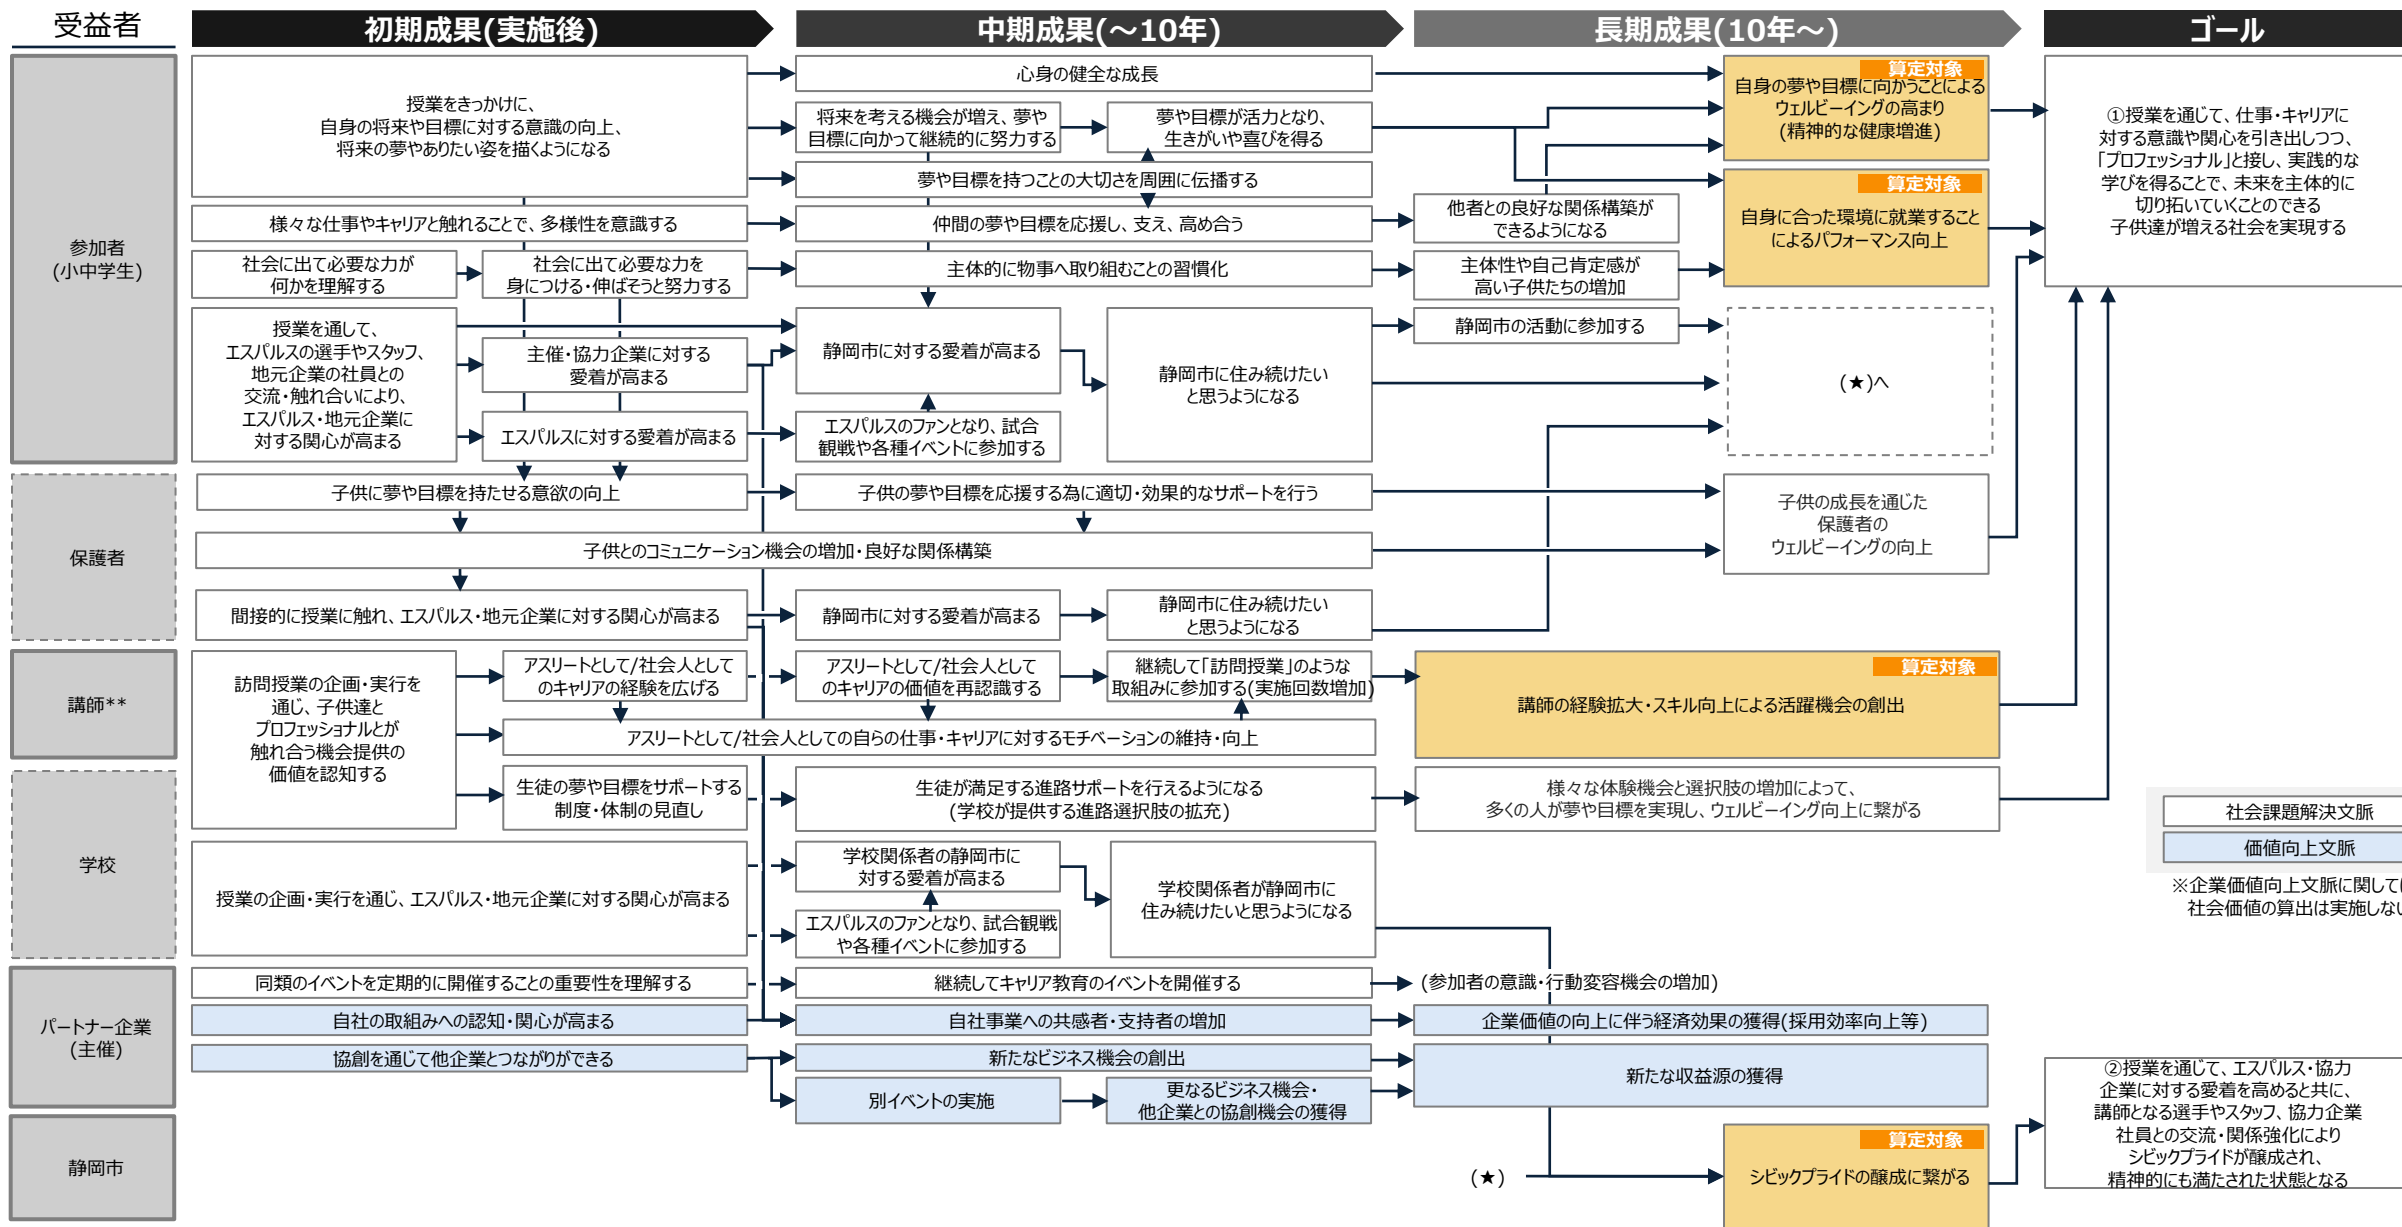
受益者

初期成果(実施後)

中期成果(～10年)

長期成果(10年～)

ゴール

参加者
(小中学生)

授業をきっかけに、
自身の将来や目標に対する意識の向上、
将来の夢やありたい姿を描くようになる

心身の健全な成長

将来を考える機会が増え、夢や目標に向かって継続的に努力する

夢や目標が活力となり、生きがいや喜びを得る

夢や目標を持つことの大切さを周囲に伝播する

算定対象
自身の夢や目標に向かうことによるウェルビーイングの高まり
(精神的な健康増進)

①授業を通じて、仕事・キャリアに対する意識や関心を引き出しつつ、「プロフェッショナル」と接し、実践的な学びを得ることで、未来を主体的に切り拓いていくことのできる子供達が増える社会を実現する

様々な仕事やキャリアと触れることで、多様性を意識する

仲間の夢や目標を応援し、支え、高め合う

他者との良好な関係構築ができるようになる

算定対象
自身に合った環境に就業することによるパフォーマンス向上

社会に出て必要な力が何かを理解する

社会に出て必要な力を身につける・伸ばそうと努力する

主体的に物事へ取り組むことの習慣化

主体性や自己肯定感が高い子供たちの増加

授業を通して、
エスパルスの選手やスタッフ、
地元企業の社員との
交流・触れ合いにより、
エスパルス・地元企業に
対する関心が高まる

主催・協力企業に対する愛着が高まる

エスパルスに対する愛着が高まる

静岡市に対する愛着が高まる

エスパルスのファンとなり、試合観戦や各種イベントに参加する

静岡市に住み続けたいと思うようになる

静岡市の活動に参加する

(★)へ

保護者

子供に夢や目標を持たせる意欲の向上

子供の夢や目標を応援する為に適切・効果的なサポートを行う

子供の成長を通じた
保護者の
ウェルビーイングの向上

子供とのコミュニケーション機会の増加・良好な関係構築

間接的に授業に触れ、エスパルス・地元企業に対する関心が高まる

静岡市に対する愛着が高まる

静岡市に住み続けたいと思うようになる

講師**

訪問授業の企画・実行を
通じ、子供達と
プロフェッショナルとが
触れ合う機会提供の
価値を認知する

アスリートとして/社会人としてのキャリアの経験を広げる

アスリートとして/社会人としてのキャリアの価値を再認識する

継続して「訪問授業」のような取組みに参加する(実施回数増加)

算定対象
講師の経験拡大・スキル向上による活躍機会の創出

アスリートとして/社会人としての自らの仕事・キャリアに対するモチベーションの維持・向上

学校

生徒の夢や目標をサポートする制度・体制の見直し

生徒が満足する進路サポートを行えるようになる
(学校が提供する進路選択肢の拡充)

様々な体験機会と選択肢の増加によって、
多くの人が夢や目標を実現し、ウェルビーイング向上に繋がる

社会課題解決文脈

価値向上文脈

※企業価値向上文脈に関してい
社会価値の算出は実施しない

授業の企画・実行を通じ、エスパルス・地元企業に対する関心が高まる

学校関係者の静岡市に対する愛着が高まる

エスパルスのファンとなり、試合観戦や各種イベントに参加する

学校関係者が静岡市に住み続けたいと思うようになる

パートナー企業
(主催)

同類のイベントを定期的に開催することの重要性を理解する

継続してキャリア教育のイベントを開催する

(参加者の意識・行動変容機会の増加)

自社の取組みへの認知・関心が高まる

自社事業への共感者・支持者の増加

企業価値の向上に伴う経済効果の獲得(採用効率向上等)

協創を通じて他企業とつながりができる

新たなビジネス機会の創出

新たな収益源の獲得

別イベントの実施

更なるビジネス機会・他企業との協創機会の獲得

②授業を通じて、エスパルス・協力企業に対する愛着を高めると共に、講師となる選手やスタッフ、協力企業社員との交流・関係強化によりシビックプライドが醸成され、精神的にも満たされた状態となる

静岡市

(★)

算定対象
シビックプライドの醸成に繋がる